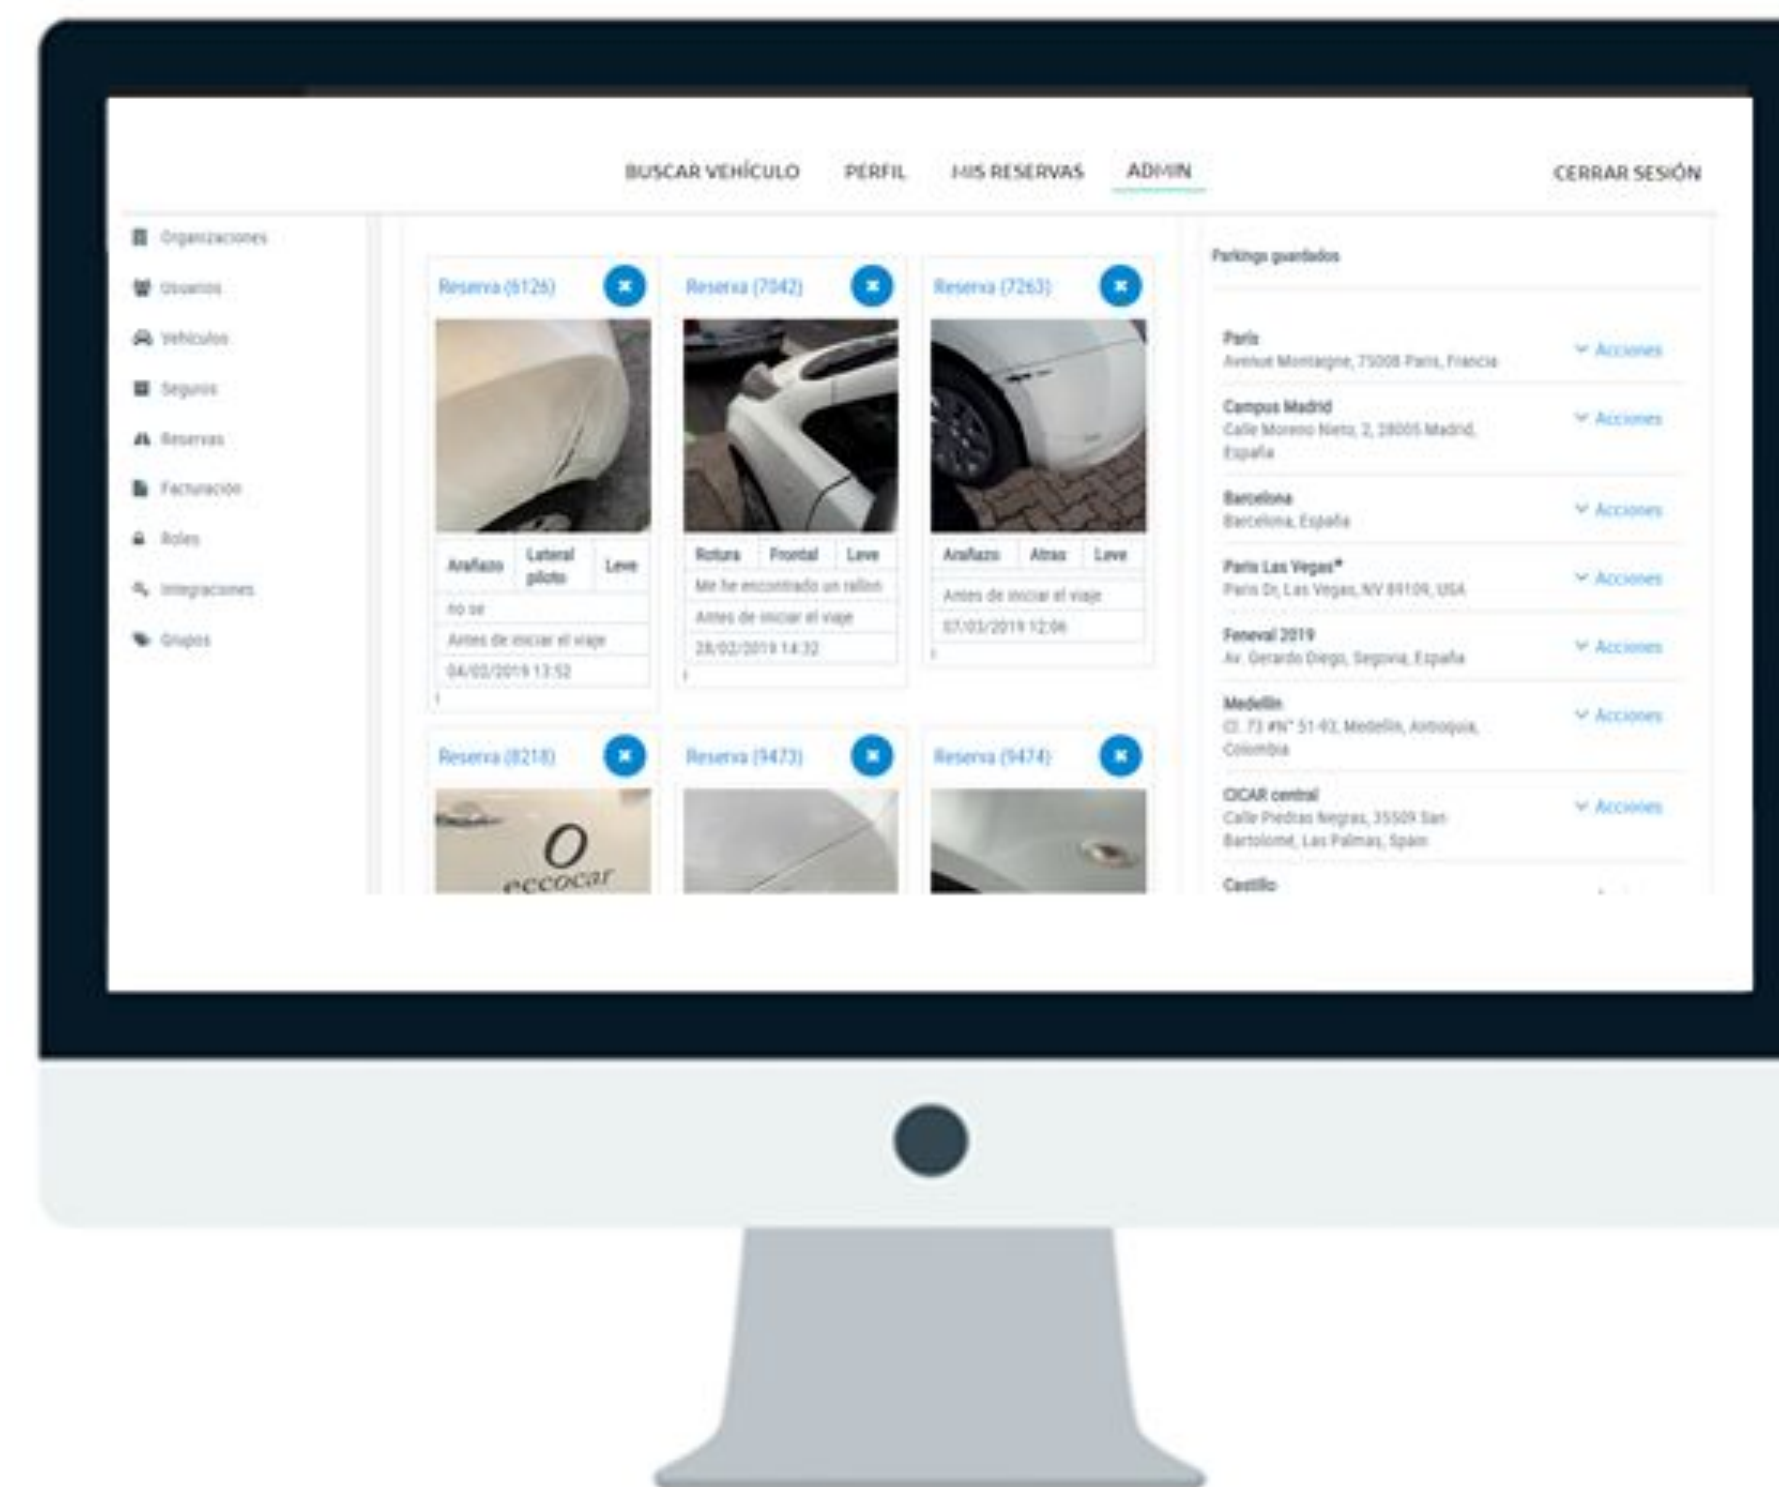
BUSCAR VEHÍCULO PERFIL MIS RESERVAS ADMIN CERRAR SESIÓN

Organizaciones
Usuarios
Vehículos
Seguros
Reservas
Facturación
Roles
Integraciones
Grupos

Reserva (6126)

| Arañazo | Lateral piloto | Leve |
|---|---|---|

no se
Antes de iniciar el viaje
04/02/2019 13:52

Reserva (7042)

| Rotura | Frontal | Leve |
|---|---|---|

Me he encontrado un rallon
Antes de iniciar el viaje
28/02/2019 14:32

Reserva (7263)

| Arañazo | Atras | Leve |
|---|---|---|

Antes de iniciar el viaje
07/03/2019 12:06

Reserva (8218)
Reserva (9473)
Reserva (9474)

eccocar

Parkings guardados

Paris
Avenue Montaigne, 75008 Paris, Francia
Acciones

Campus Madrid
Calle Moreno Nieto, 2, 28005 Madrid, España
Acciones

Barcelona
Barcelona, España
Acciones

Paris Las Vegas*
Paris Dr, Las Vegas, NV 89109, USA
Acciones

Feneval 2019
Av. Gerardo Diego, Segovia, España
Acciones

Medellin
Cl. 73 #N° 51-93, Medellín, Antioquia, Colombia
Acciones

CICAR central
Calle Piedras Negras, 35509 San Bartolomé, Las Palmas, Spain
Acciones

Castillo